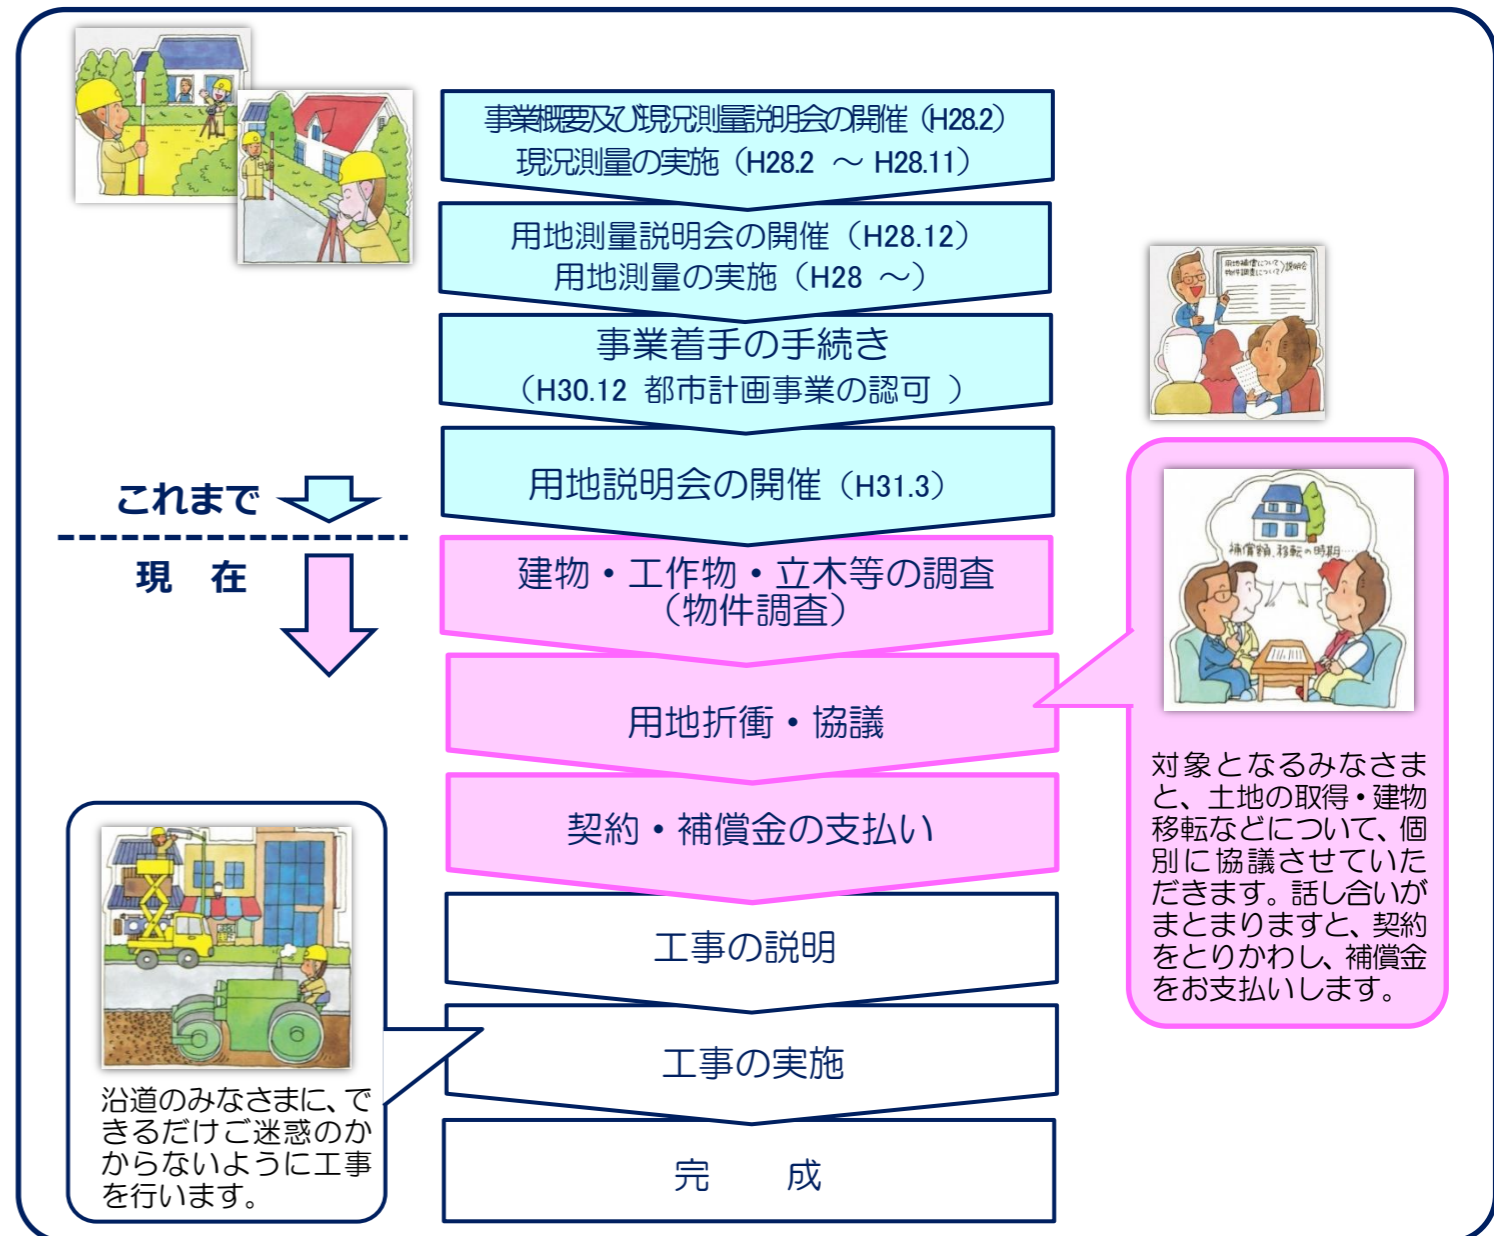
事業概要及び現況測量説明会の開催（H28.2）
現況測量の実施（H28.2 ～ H28.11）

用地測量説明会の開催（H28.12）
用地測量の実施（H28 ～）

事業着手の手続き
（H30.12 都市計画事業の認可 ）

用地説明会の開催（H31.3）

これまで

現 在

建物・工作物・立木等の調査
（物件調査）

用地折衝・協議

契約・補償金の支払い

工事の説明

工事の実施

完 成

用地補償について 物件調査について 説明会

補償額、移転の時期……

対象となるみなさまと、土地の取得・建物移転などについて、個別に協議させていただきます。話し合いがまとまりますと、契約をとりかわし、補償金をお支払いします。

沿道のみなさまに、できるだけご迷惑のかからないように工事を行います。